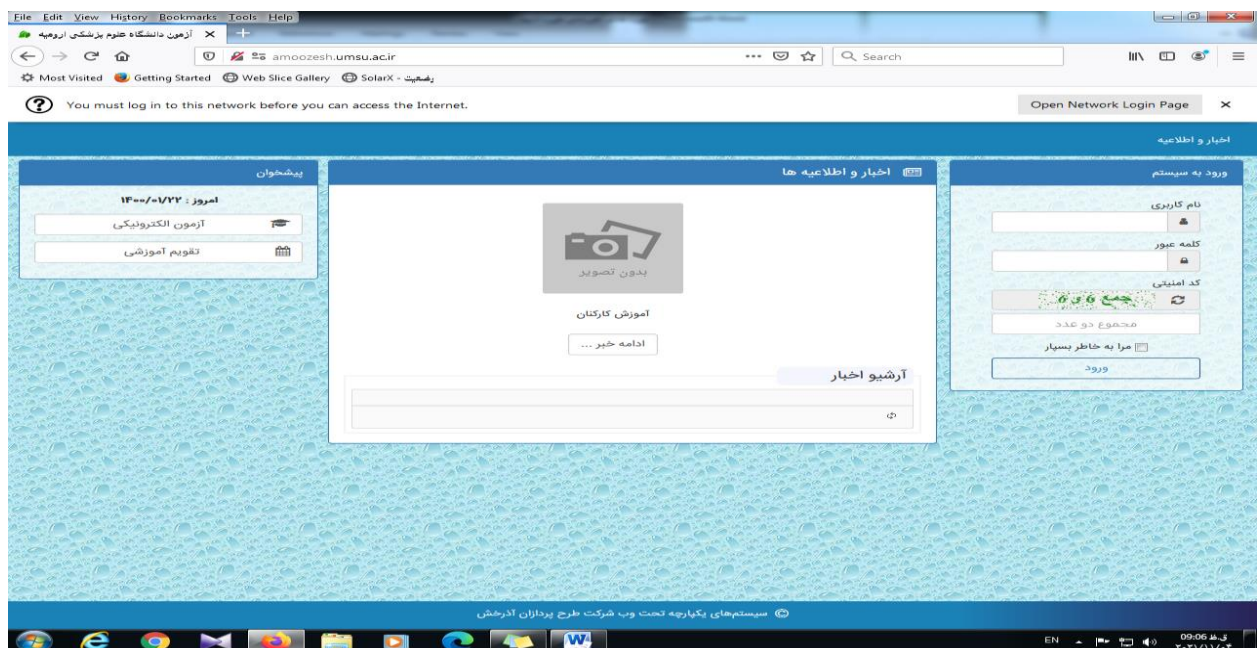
File Edit View History Bookmarks Tools Help

آزمون دانشگاه علوم پزشکی ارومیه ×

amoozesh.umsu.ac.ir

Search

Most Visited Getting Started Web Slice Gallery SolarX - وضعیت

You must log in to this network before you can access the Internet.

Open Network Login Page

اخبار و اطلاعیه

ورود به سیستم

نام کاربری

کلمه عبور

کد امنیتی

جمع 6 و 6

مجموع دو عدد

مرا به خاطر بسپار

ورود

اخبار و اطلاعیه ها

بدون تصویر

آموزش کارکنان

ادامه خبر ...

آرشیو اخبار

پیشخوان

امروز : ۱۴۰۰/۰۱/۲۲

آزمون الکترونیکی

تقویم آموزشی

© سیستم‌های یکپارچه تحت وب شرکت طرح پردازان آذرخش

EN 09:06 ق.ظ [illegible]